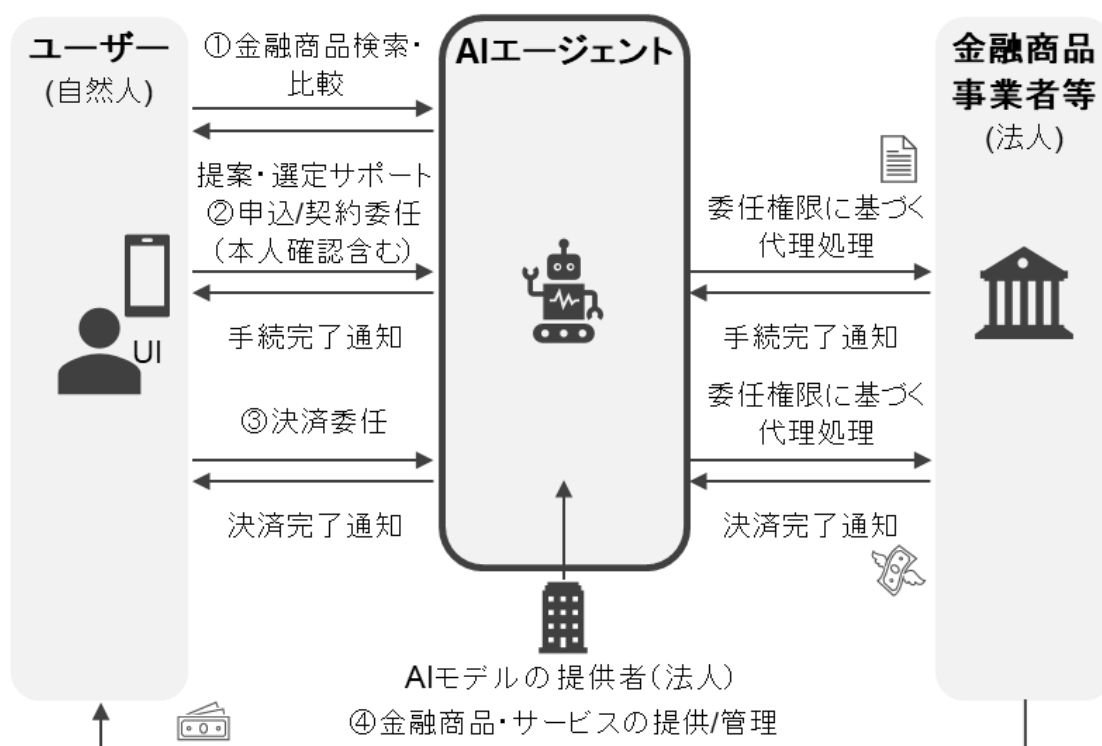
ユーザー
(自然人)

①金融商品検索・比較

提案・選定サポート

②申込/契約委任
(本人確認含む)

UI

手続完了通知

③決済委任

決済完了通知

AIエージェント

金融商品事業者等
(法人)

委任権限に基づく代理処理

手続完了通知

委任権限に基づく代理処理

決済完了通知

AIモデルの提供者(法人)

④金融商品・サービスの提供/管理